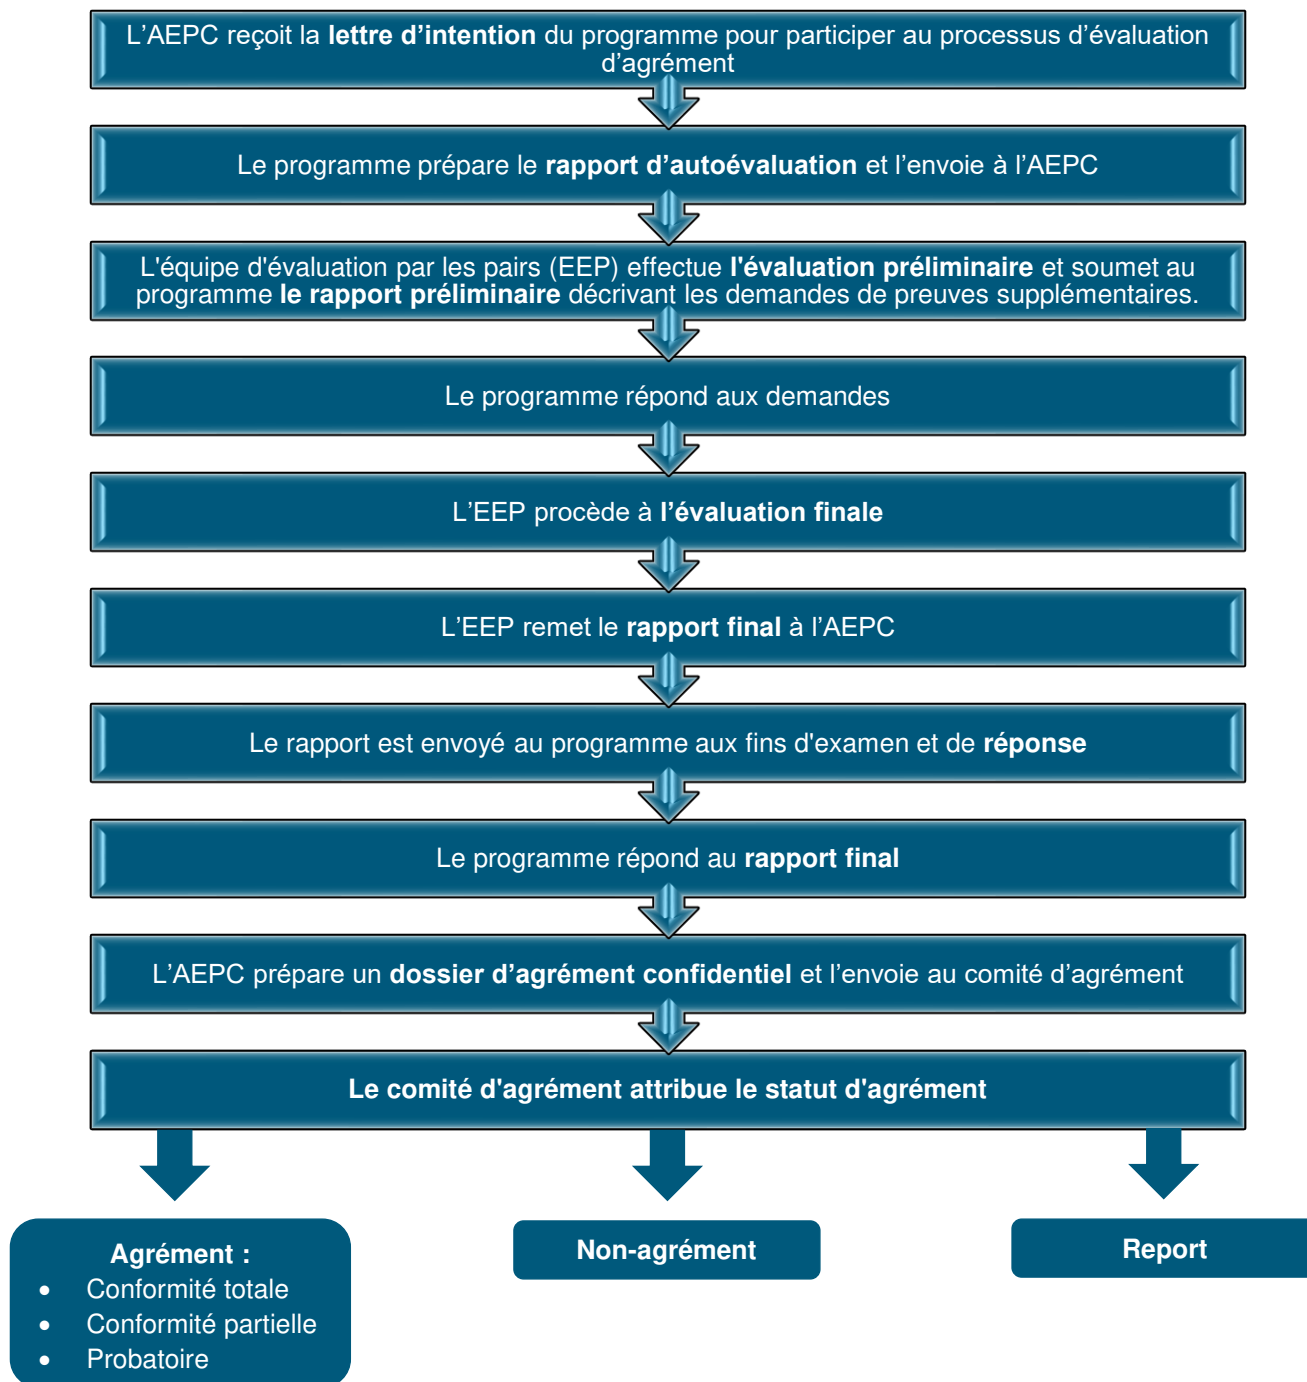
L’AEPC reçoit la lettre d’intention du programme pour participer au processus d’évaluation d’agrément

Le programme prépare le rapport d’autoévaluation et l’envoie à l’AEPC

L'équipe d'évaluation par les pairs (EEP) effectue l'évaluation préliminaire et soumet au programme le rapport préliminaire décrivant les demandes de preuves supplémentaires.

Le programme répond aux demandes

L’EEP procède à l’évaluation finale

L’EEP remet le rapport final à l’AEPC

Le rapport est envoyé au programme aux fins d'examen et de réponse

Le programme répond au rapport final

L’AEPC prépare un dossier d’agrément confidentiel et l’envoie au comité d’agrément

Le comité d'agrément attribue le statut d'agrément

Agrément :
- Conformité totale
- Conformité partielle
- Probatoire

Non-agrément

Report